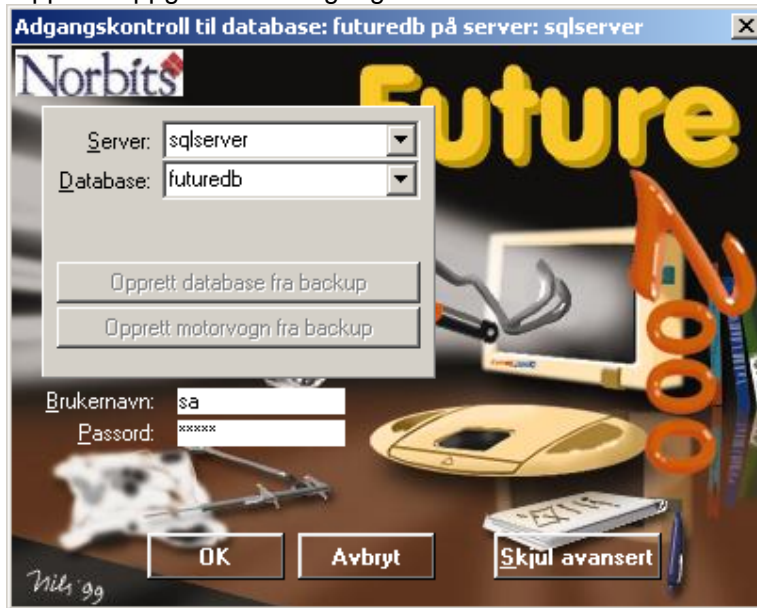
Adgangskontroll til database: futuredb på server: sqlserver

Norbits

Future

Server: sqlserver

Database: futuredb

Opprett database fra backup

Opprett motorvogn fra backup

2000

Brukernavn: sa

Passord: *****

OK

Avbryt

Skjul avansert

Nils '99